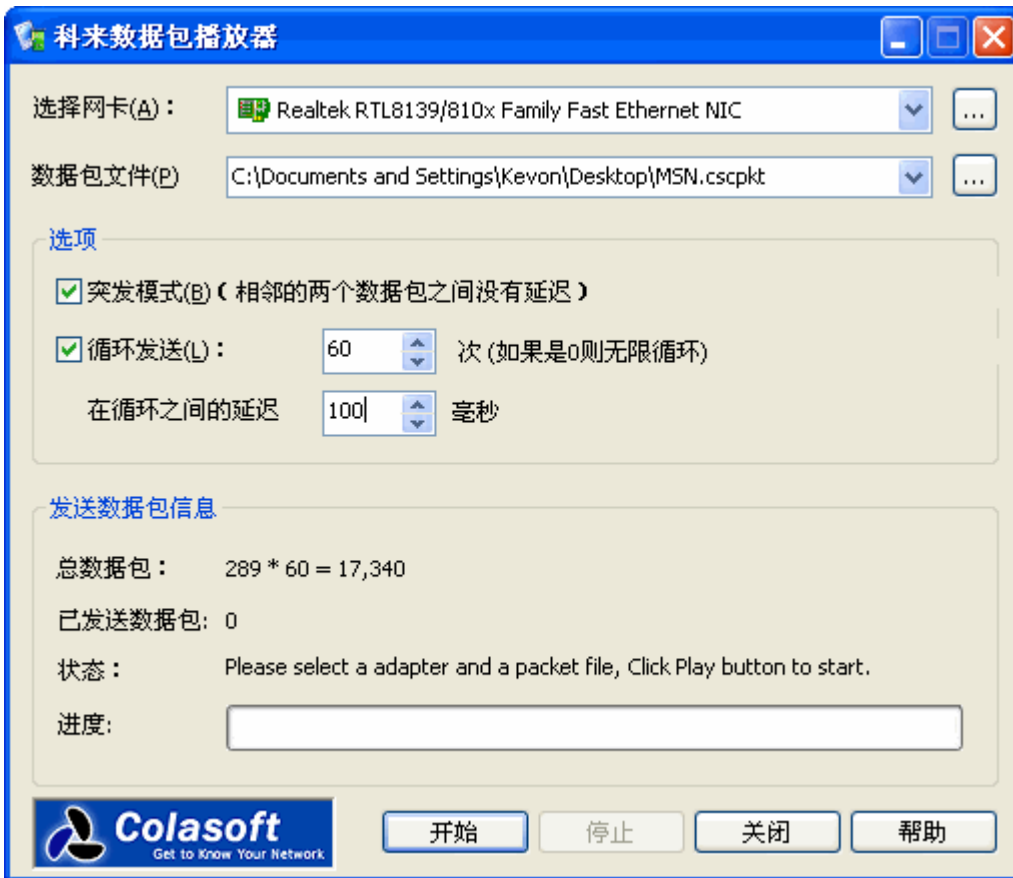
科来数据包播放器

选择网卡(A)：
Realtek RTL8139/810x Family Fast Ethernet NIC
...

数据包文件(P)
C:\Documents and Settings\Kevon\Desktop\MSN.cscpkt
...

选项

突发模式(B)（相邻的两个数据包之间没有延迟）

循环发送(L)：
60
次 (如果是0则无限循环)

在循环之间的延迟
100
毫秒

发送数据包信息

总数据包：
289 * 60 = 17,340

已发送数据包:
0

状态：
Please select a adapter and a packet file, Click Play button to start.

进度:

Colasoft
Get to Know Your Network

开始
停止
关闭
帮助